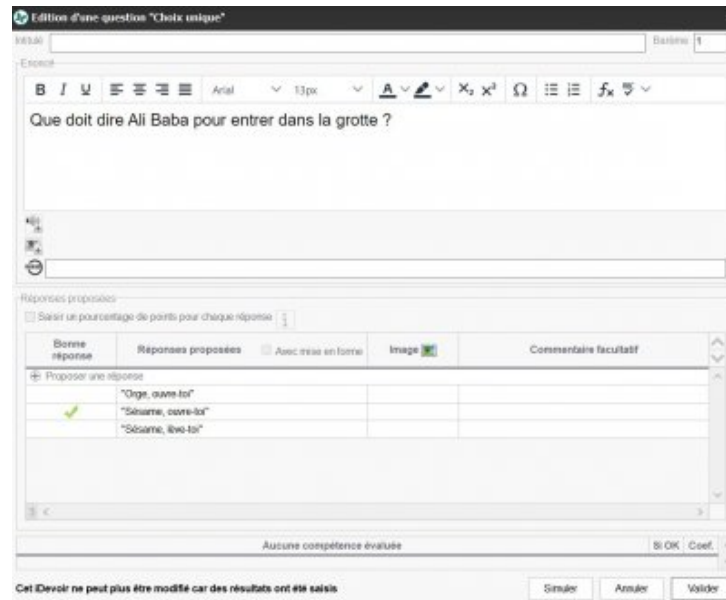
Edition d'une question "Choix unique"

Intitulé

Barème 1

Enoncé

B I U Arial 13px $X_2$ $X^2$ Ω $f_x$

Que doit dire Ali Baba pour entrer dans la grotte ?

Réponses proposées

Saisir un pourcentage de points pour chaque réponse

| Bonne réponse | Réponses proposées Avec mise en forme | Image | Commentaire facultatif |
|---|---|---|---|
| Proposer une réponse | | | |
| | "Orge, ouvre-toi" | | |
| ✓ | "Sésame, ouvre-toi" | | |
| | "Sésame, lève-toi" | | |

Aucune compétence évaluée

Si OK Coef.

Cet iDevoir ne peut plus être modifié car des résultats ont été saisis

Simuler Annuler Valider